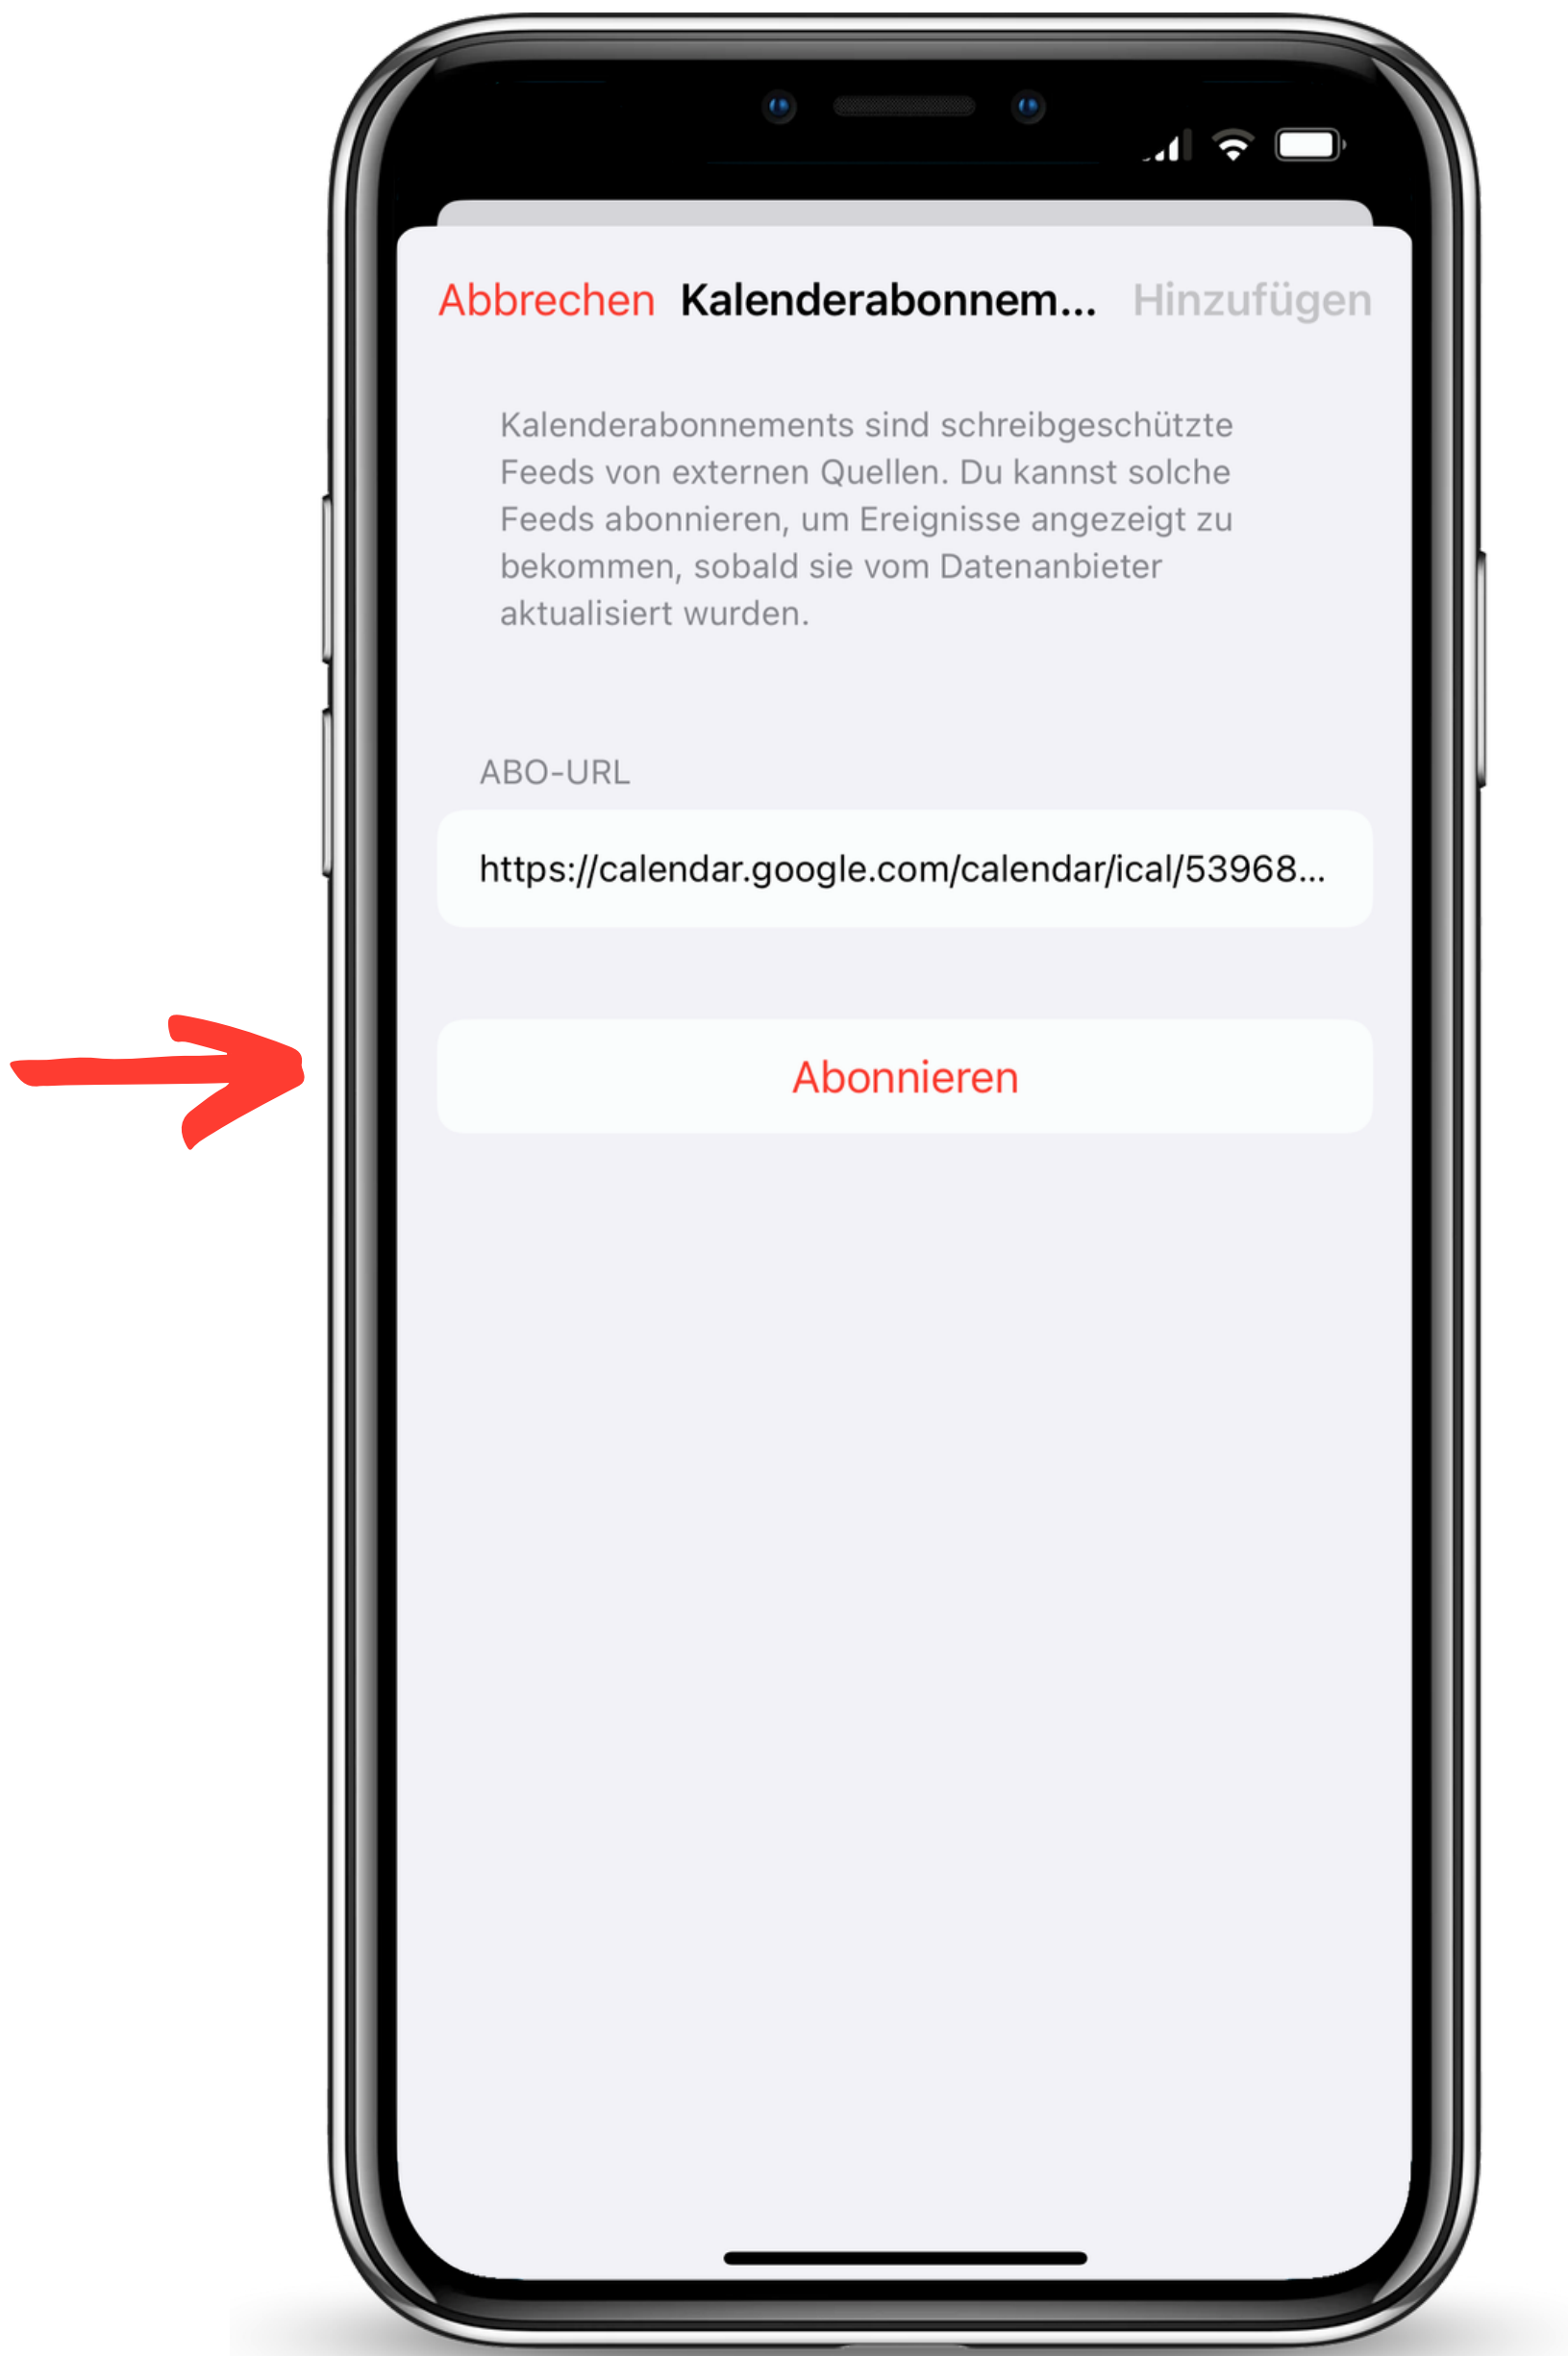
Abbrechen Kalenderabonnem... Hinzufügen

Kalenderabonnements sind schreibgeschützte Feeds von externen Quellen. Du kannst solche Feeds abonnieren, um Ereignisse angezeigt zu bekommen, sobald sie vom Datenanbieter aktualisiert wurden.

ABO-URL

https://calendar.google.com/calendar/ical/53968...

Abonnieren